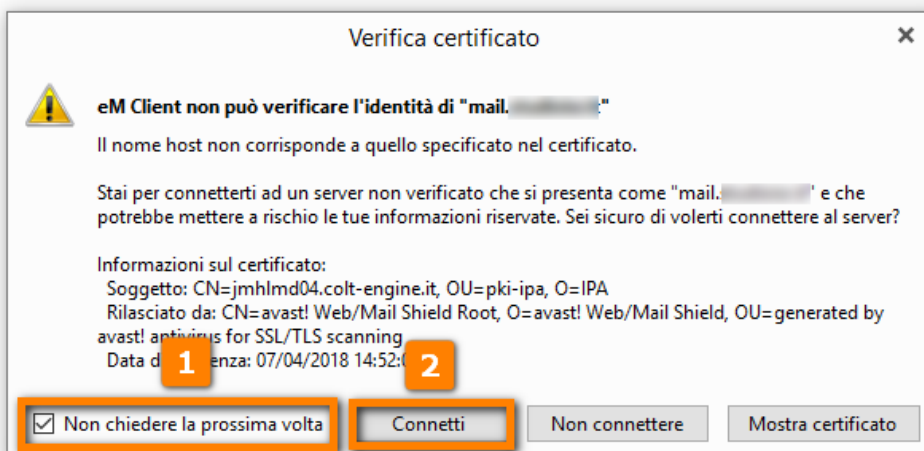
Verifica certificato

×

eM Client non può verificare l'identità di "mail.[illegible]"

Il nome host non corrisponde a quello specificato nel certificato.

Stai per connetterti ad un server non verificato che si presenta come "mail.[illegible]" e che potrebbe mettere a rischio le tue informazioni riservate. Sei sicuro di volerti connettere al server?

Informazioni sul certificato:
Soggetto: CN=jmhlmd04.colt-engine.it, OU=pki-ipa, O=IPA
Rilasciato da: CN=avast! Web/Mail Shield Root, O=avast! Web/Mail Shield, OU=generated by avast! antivirus for SSL/TLS scanning
Data d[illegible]enza: 07/04/2018 14:52:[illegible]

1

2

Non chiedere la prossima volta

Connetti

Non connettere

Mostra certificato